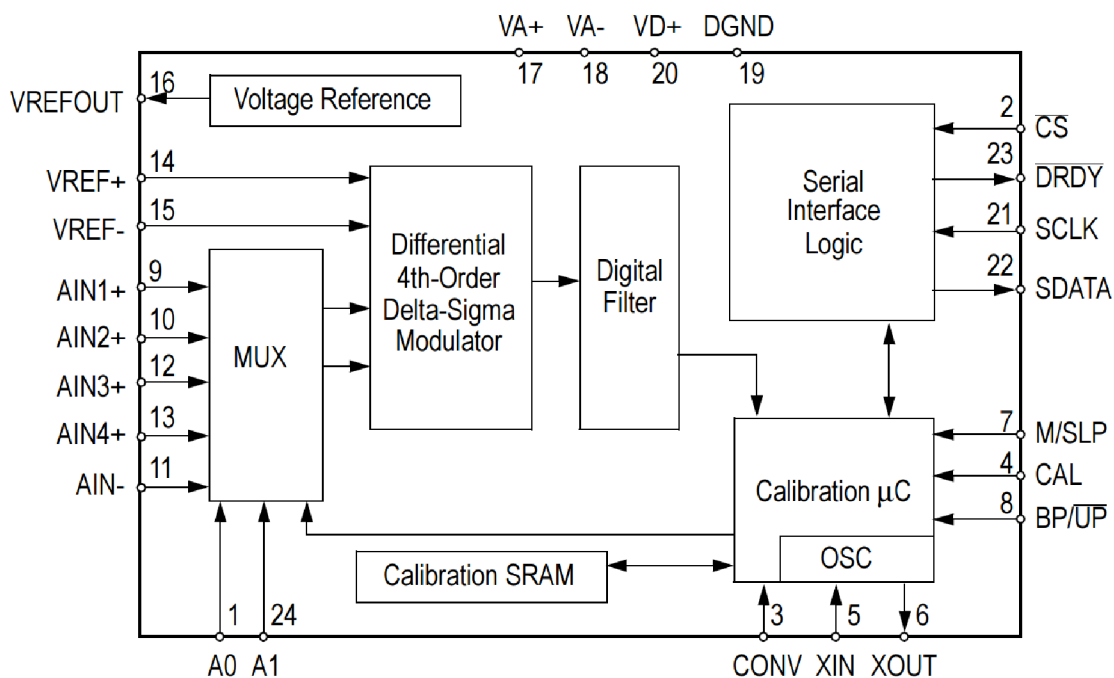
VA+ VA- VD+ DGND
17 18 20 19

VREFOUT 16
Voltage Reference

VREF+ 14
VREF- 15
AIN1+ 9
AIN2+ 10
AIN3+ 12
AIN4+ 13
AIN- 11

MUX

Differential 4th-Order Delta-Sigma Modulator

Digital Filter

Serial Interface Logic

2 $\overline{CS}$
23 $\overline{DRDY}$
21 SCLK
22 SDATA

7 M/SLP
4 CAL
8 BP/$\overline{UP}$

Calibration μC

OSC

Calibration SRAM

1 24
A0 A1

3 5 6
CONV XIN XOUT